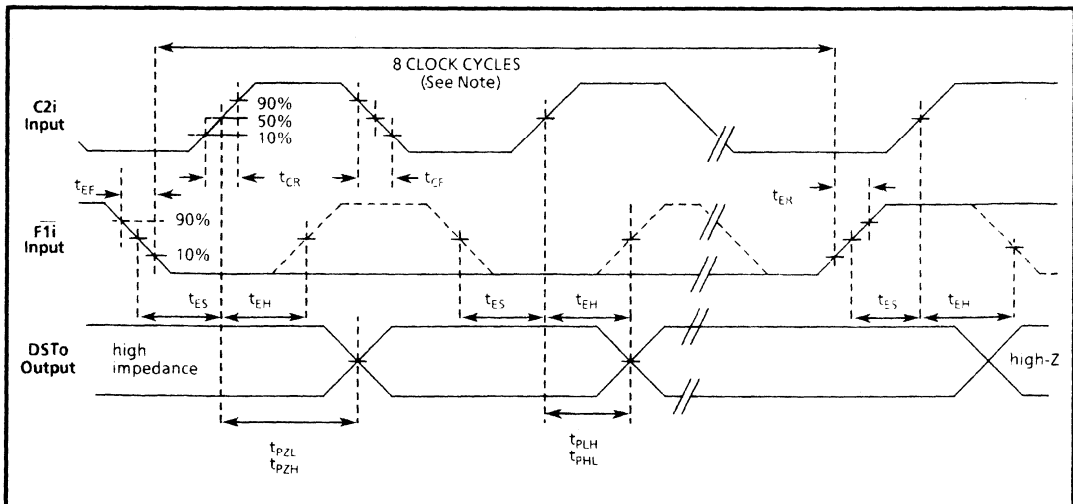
8 CLOCK CYCLES
(See Note)

C2i
Input

90%
50%
10%

$t_{CR}$
$t_{CF}$

$t_{EF}$

$t_{ER}$

$\overline{F1i}$
Input

90%
10%

$t_{ES}$
$t_{EH}$
$t_{ES}$
$t_{EH}$
$t_{ES}$
$t_{EH}$

DSTo
Output

high
impedance

high-Z

$t_{PZL}$
$t_{PZH}$

$t_{PLH}$
$t_{PHL}$